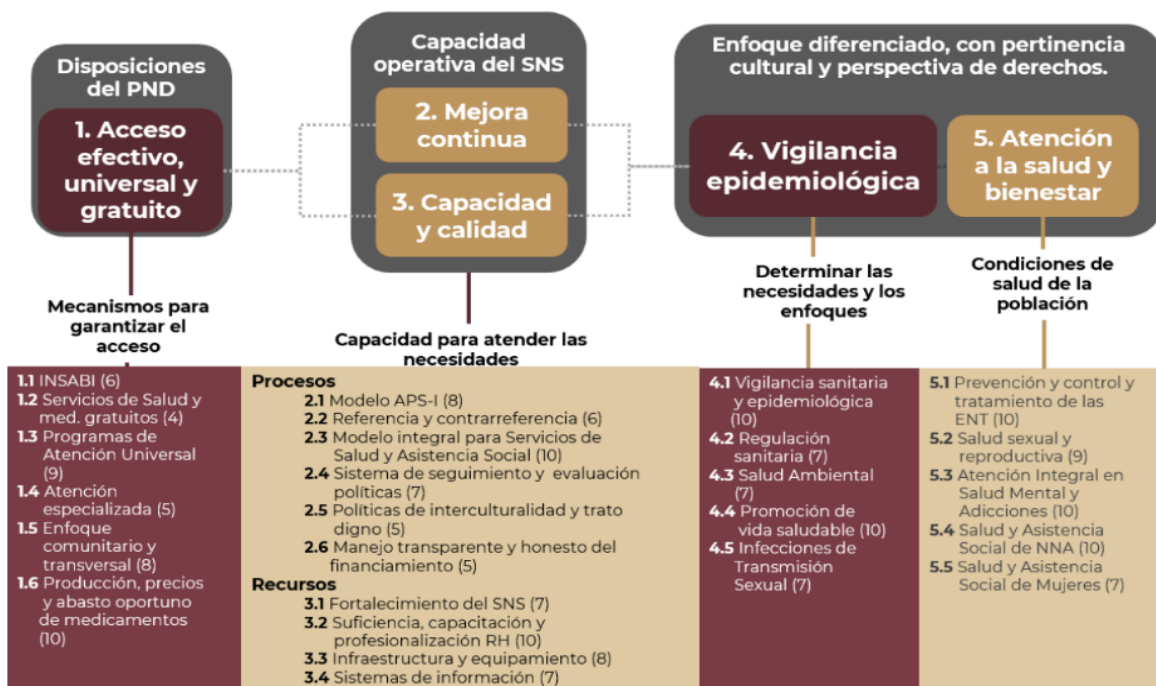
Disposiciones del PND

1. Acceso efectivo, universal y gratuito

Capacidad operativa del SNS

2. Mejora continua

3. Capacidad y calidad

Enfoque diferenciado, con pertinencia cultural y perspectiva de derechos.

4. Vigilancia epidemiológica

5. Atención a la salud y bienestar

Mecanismos para garantizar el acceso

Capacidad para atender las necesidades

Determinar las necesidades y los enfoques

Condiciones de salud de la población

1.1 INSABI (6)
1.2 Servicios de Salud y med. gratuitos (4)
1.3 Programas de Atención Universal (9)
1.4 Atención especializada (5)
1.5 Enfoque comunitario y transversal (8)
1.6 Producción, precios y abasto oportuno de medicamentos (10)

Procesos
2.1 Modelo APS-I (8)
2.2 Referencia y contrarreferencia (6)
2.3 Modelo integral para Servicios de Salud y Asistencia Social (10)
2.4 Sistema de seguimiento y evaluación políticas (7)
2.5 Políticas de interculturalidad y trato digno (5)
2.6 Manejo transparente y honesto del financiamiento (5)
Recursos
3.1 Fortalecimiento del SNS (7)
3.2 Suficiencia, capacitación y profesionalización RH (10)
3.3 Infraestructura y equipamiento (8)
3.4 Sistemas de información (7)

4.1 Vigilancia sanitaria y epidemiológica (10)
4.2 Regulación sanitaria (7)
4.3 Salud Ambiental (7)
4.4 Promoción de vida saludable (10)
4.5 Infecciones de Transmisión Sexual (7)

5.1 Prevención y control y tratamiento de las ENT (10)
5.2 Salud sexual y reproductiva (9)
5.3 Atención Integral en Salud Mental y Adicciones (10)
5.4 Salud y Asistencia Social de NNA (10)
5.5 Salud y Asistencia Social de Mujeres (7)